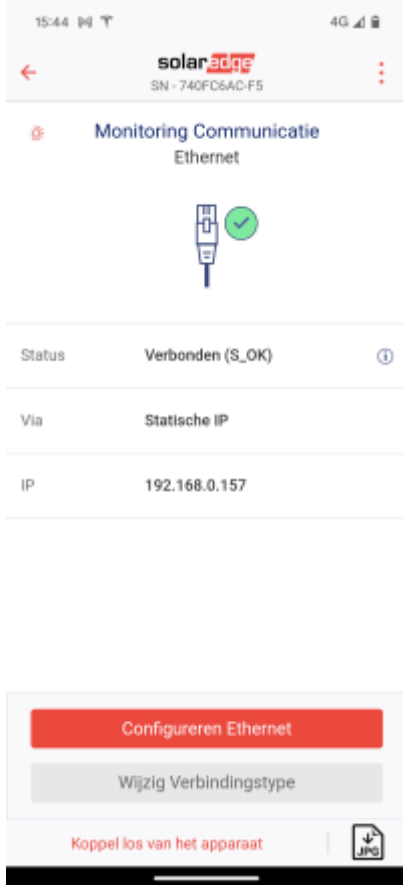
15:44

4G

solaredge
SN - 740FC6AC-F5

Monitoring Communicatie
Ethernet

Status
Verbonden (S_OK)

Via
Statische IP

IP
192.168.0.157

Configureren Ethernet

Wijzig Verbindingstype

Koppel los van het apparaat

JPG